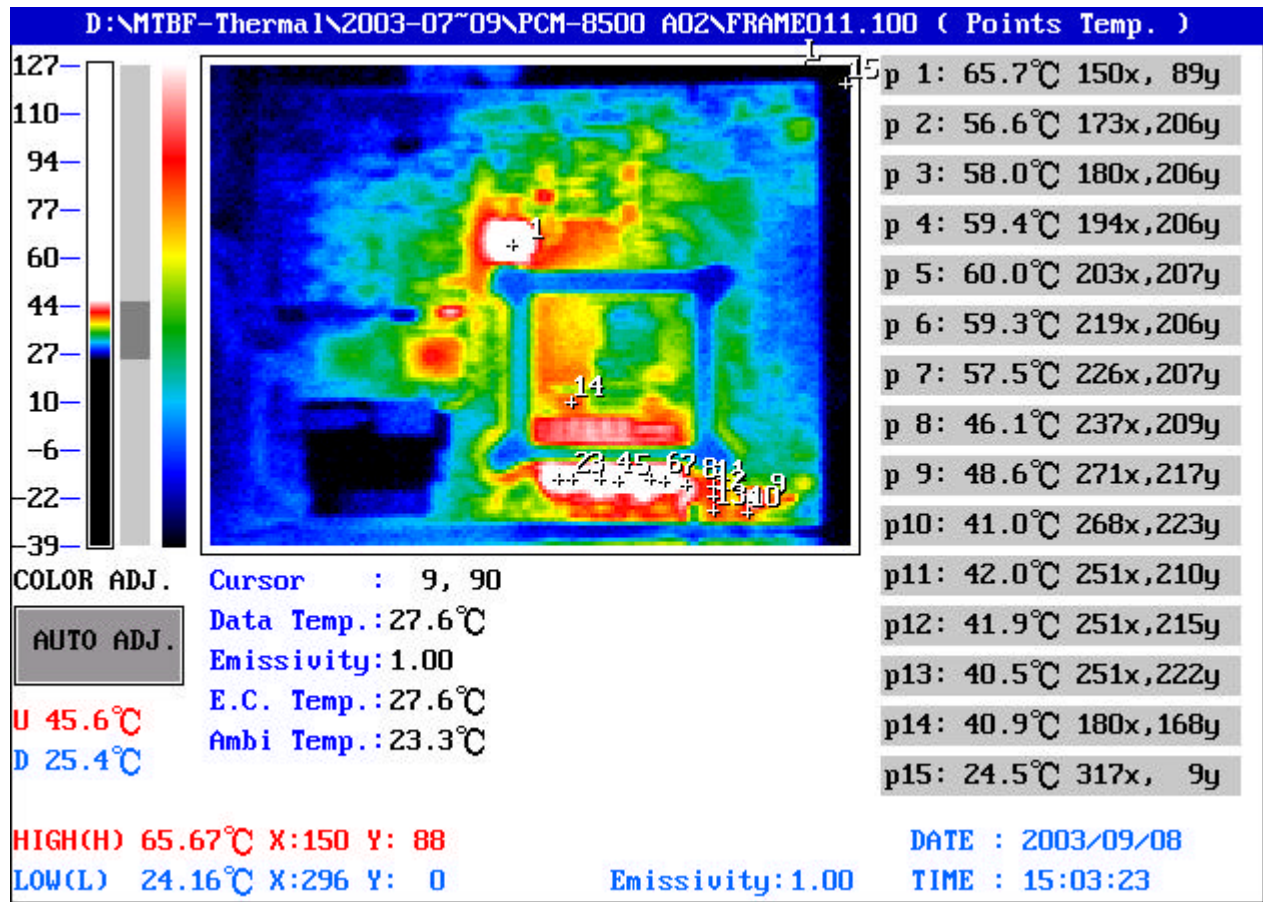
D:\MTBF-Thermal\2003-07~09\PCM-8500 A02\FRAME011.100 ( Points Temp. )

127
110
94
77
60
44
27
10
-6
-22
-39

1
14
15
2 3 4 5 6 7 8 11
12
13 10
9

p 1: 65.7℃ 150x, 89y
p 2: 56.6℃ 173x,206y
p 3: 58.0℃ 180x,206y
p 4: 59.4℃ 194x,206y
p 5: 60.0℃ 203x,207y
p 6: 59.3℃ 219x,206y
p 7: 57.5℃ 226x,207y
p 8: 46.1℃ 237x,209y
p 9: 48.6℃ 271x,217y
p10: 41.0℃ 268x,223y
p11: 42.0℃ 251x,210y
p12: 41.9℃ 251x,215y
p13: 40.5℃ 251x,222y
p14: 40.9℃ 180x,168y
p15: 24.5℃ 317x, 9y

COLOR ADJ.

AUTO ADJ.

U 45.6℃
D 25.4℃

Cursor : 9, 90
Data Temp.:27.6℃
Emissivity:1.00
E.C. Temp.:27.6℃
Ambi Temp.:23.3℃

HIGH(H) 65.67℃ X:150 Y: 88
LOW(L) 24.16℃ X:296 Y: 0

Emissivity:1.00

DATE : 2003/09/08
TIME : 15:03:23